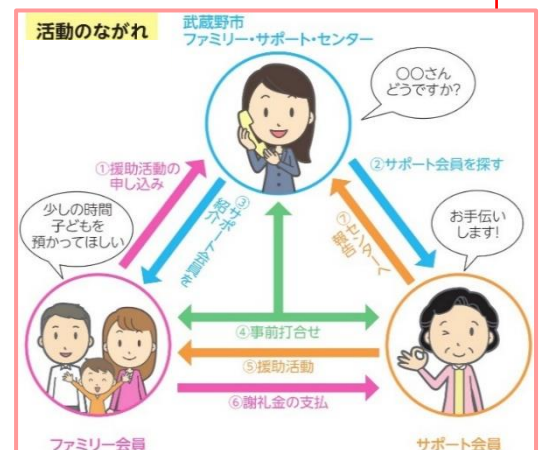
活動のながれ

武蔵野市
ファミリー・サポート・センター

○○さん
どうですか?

①援助活動の
申し込み

③サポート会員を紹介

②サポート会員を探す

⑦センターへ報告

少しの時間
子どもを
預かってほしい

お手伝い
します!

④事前打合せ

⑤援助活動

⑥謝礼金の支払

ファミリー会員

サポート会員